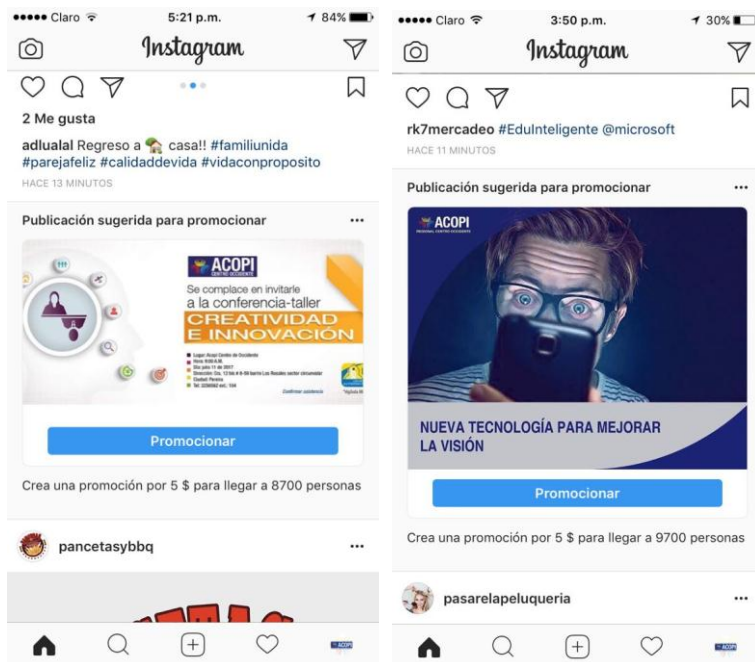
••••• Claro 5:21 p.m. 84%

Instagram

2 Me gusta

adlualal Regreso a casa!! #familiunida #parejafeliz #calidaddevida #vidaconproposito

HACE 13 MINUTOS

Publicación sugerida para promocionar ···

ACOPI CENTRO OCCIDENTE

Se complace en invitarle a la conferencia-taller

CREATIVIDAD E INNOVACIÓN

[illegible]

Promocionar

Crea una promoción por 5 $ para llegar a 8700 personas

pancetasybbq ···

••••• Claro 3:50 p.m. 30%

Instagram

rk7mercadeo #EduInteligente @microsoft

HACE 11 MINUTOS

Publicación sugerida para promocionar ···

ACOPI

NUEVA TECNOLOGÍA PARA MEJORAR LA VISIÓN

Promocionar

Crea una promoción por 5 $ para llegar a 9700 personas

pasarelapeluqueria ···